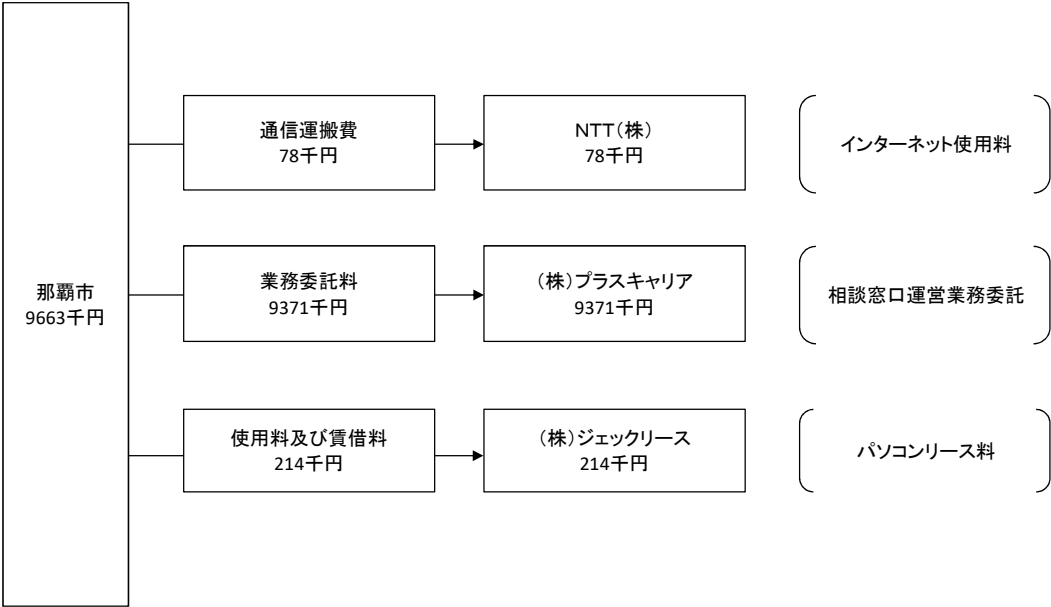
那覇市
9663千円

通信運搬費
78千円

NTT（株）
78千円

インターネット使用料

業務委託料
9371千円

（株）プラスキャリア
9371千円

相談窓口運営業務委託

使用料及び賃借料
214千円

（株）ジェックリース
214千円

パソコンリース料